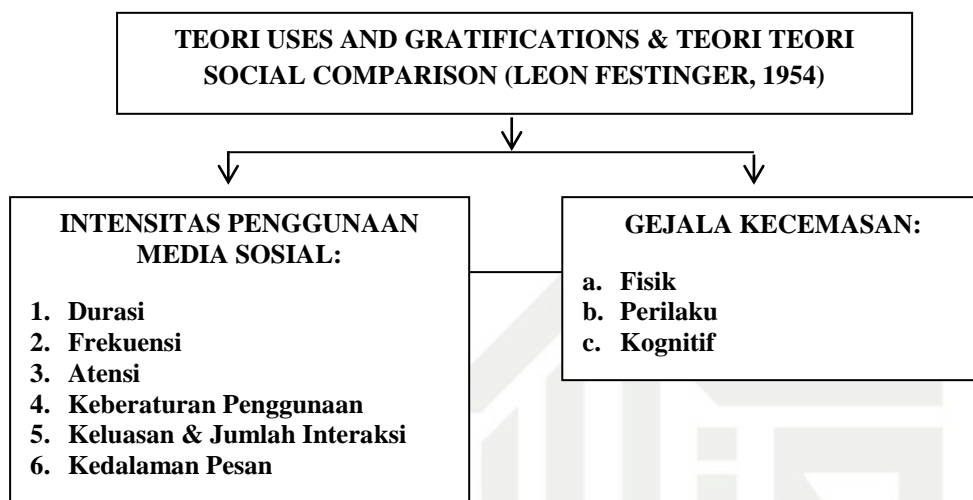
TEORI USES AND GRATIFICATIONS & TEORI TEORI SOCIAL COMPARISON (LEON FESTINGER, 1954)

INTENSITAS PENGGUNAAN MEDIA SOSIAL:

1. Durasi
2. Frekuensi
3. Atensi
4. Keberaturan Penggunaan
5. Keluasan & Jumlah Interaksi
6. Kedalaman Pesan

GEJALA KECEMASAN:

a. Fisik
b. Perilaku
c. Kognitif